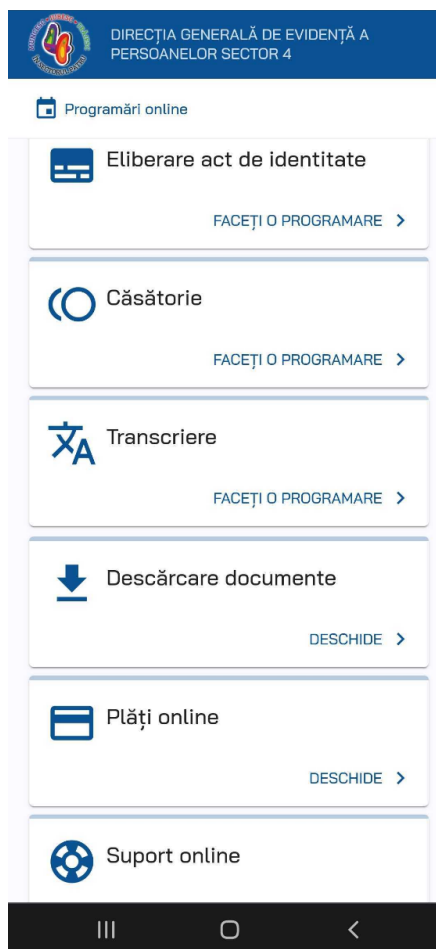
DIRECȚIA GENERALĂ DE EVIDENȚĂ A PERSOANELOR SECTOR 4

Programări online

Eliberare act de identitate

FACEȚI O PROGRAMARE >

Căsătorie

FACEȚI O PROGRAMARE >

Transcriere

FACEȚI O PROGRAMARE >

Descărcare documente

DESCHIDE >

Plăți online

DESCHIDE >

Suport online